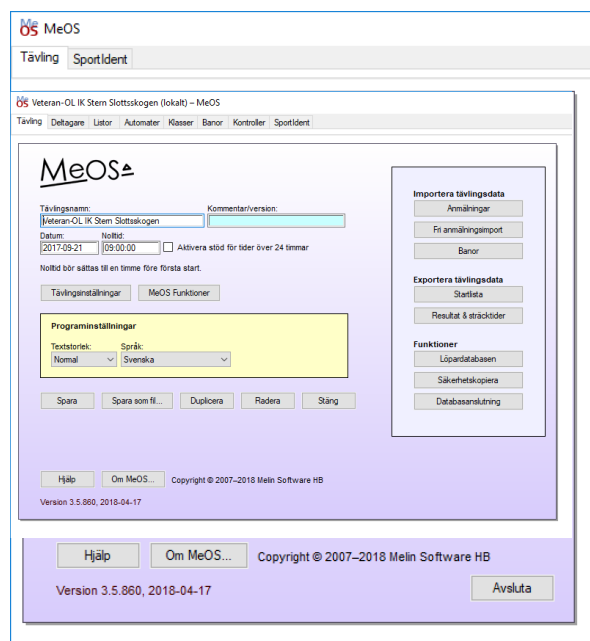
MeOS

Tävling | SportIdent

Veteran-OL IK Stern Slottsskogen (lokalt) – MeOS

Tävling | Deltagare | Listor | Automater | Klasser | Banor | Kontroller | SportIdent

MeOS

Tävlingsnamn:
Veteran-OL IK Stern Slottsskogen

Kommentar/version:

Datum:
2017-09-21

Nolltid:
09:00:00

Aktivera stöd för tider över 24 timmar

Nolltid bör sättas till en timme före första start.

Tävlingsinställningar | MeOS Funktioner

Programinställningar

Textstorlek:
Normal

Språk:
Svenska

Spara | Spara som fil... | Duplicera | Radera | Stäng

Importera tävlingsdata
Anmälningar
Fri anmälningsimport
Banor

Exportera tävlingsdata
Startlista
Resultat & sträcktider

Funktioner
Löpardatabasen
Säkerhetskopiera
Databasanslutning

Hjälp | Om MeOS... | Copyright © 2007–2018 Melin Software HB

Version 3.5.860, 2018-04-17

Hjälp | Om MeOS... | Copyright © 2007–2018 Melin Software HB

Version 3.5.860, 2018-04-17

Avsluta